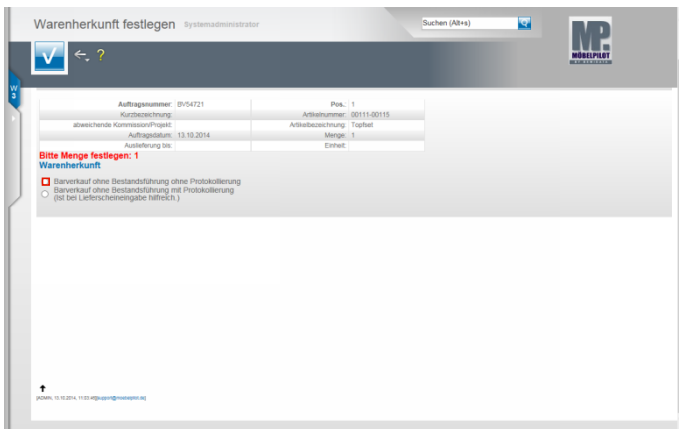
Warenherkunft festlegen Systemadministrator

Suchen (Alt+s)

MP MÖBELPILOT

W 2

?

| Auftragsnummer: | BV54721 | Pos.: | 1 |
|---|---|---|---|
| Kurzbezeichnung: | | Artikelnummer: | 00111-00115 |
| abweichende Kommission/Projekt: | | Artikelbezeichnung: | Topfset |
| Auftragsdatum: | 13.10.2014 | Menge: | 1 |
| Auslieferung bis: | | Einheit: | |

Bitte Menge festlegen: 1
Warenherkunft

Barverkauf ohne Bestandsführung ohne Protokollierung
Barverkauf ohne Bestandsführung mit Protokollierung (ist bei Lieferscheineingabe hilfreich.)

[ADMIN, 13.10.2014, 11:03 at[support@moebelpilot.de]